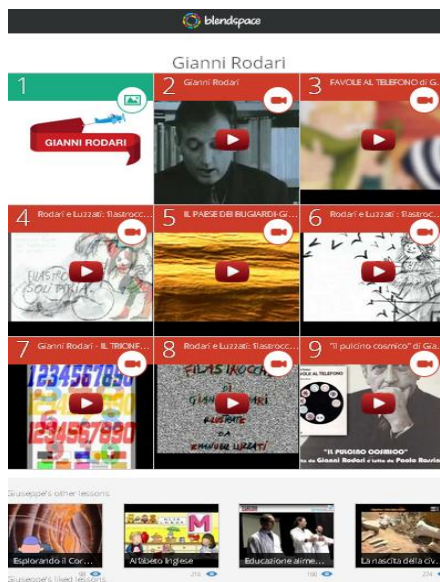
blendspace

Gianni Rodari

1

GIANNI RODARI

2 Gianni Rodari

3 FAVOLE AL TELEFONO di G...

4 Rodari e Luzzati: filastrocc...

FILASTROCCHE DOLI PIANETA

5 IL PAESE DEI BUGIARDI-Gi...

6 Rodari e Luzzati: filastrocc...

7 Gianni Rodari - IL TRIONF...

1234567890

1234567890

8 Rodari e Luzzati: filastrocc...

FILASTROCCHE DI GIANNI RODARI ILLUSTRATE DA EMANUELE LUZZATI

9 "Il pulcino cosmico" di Gia...

"IL PULCINO COSMICO"

da Gianni Rodari e tutto da Paolo Rossini

Giuseppe's other lessons

Esplorando il Cor...

Alfabeto Inglese

216

Educazione alime...

180

La nascita della civ...

224

Giuseppe's liked lessons